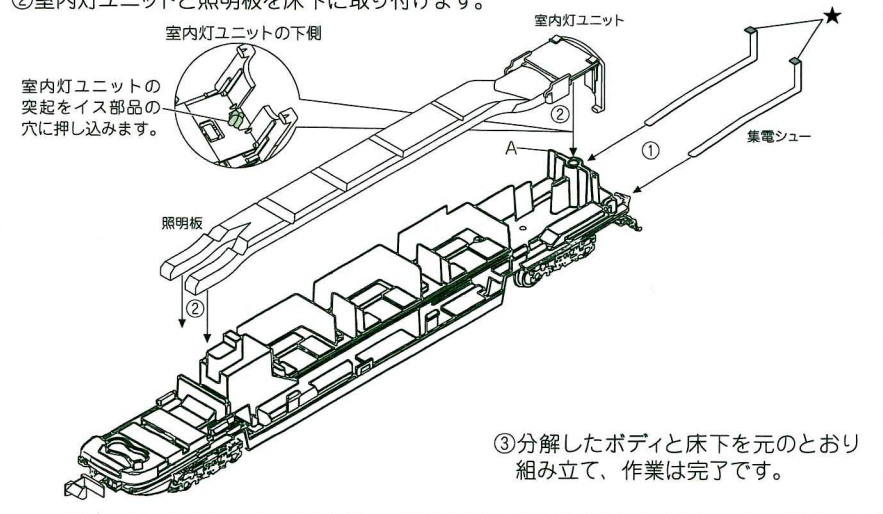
②室内灯ユニットと照明板を床下に取り付けます。

室内灯ユニットの下側

室内灯ユニットの突起をイス部品の穴に押し込みます。

室内灯ユニット

★

②

A

①

集電シュー

照明板

②

③分解したボディと床下を元のとおり組み立て、作業は完了です。